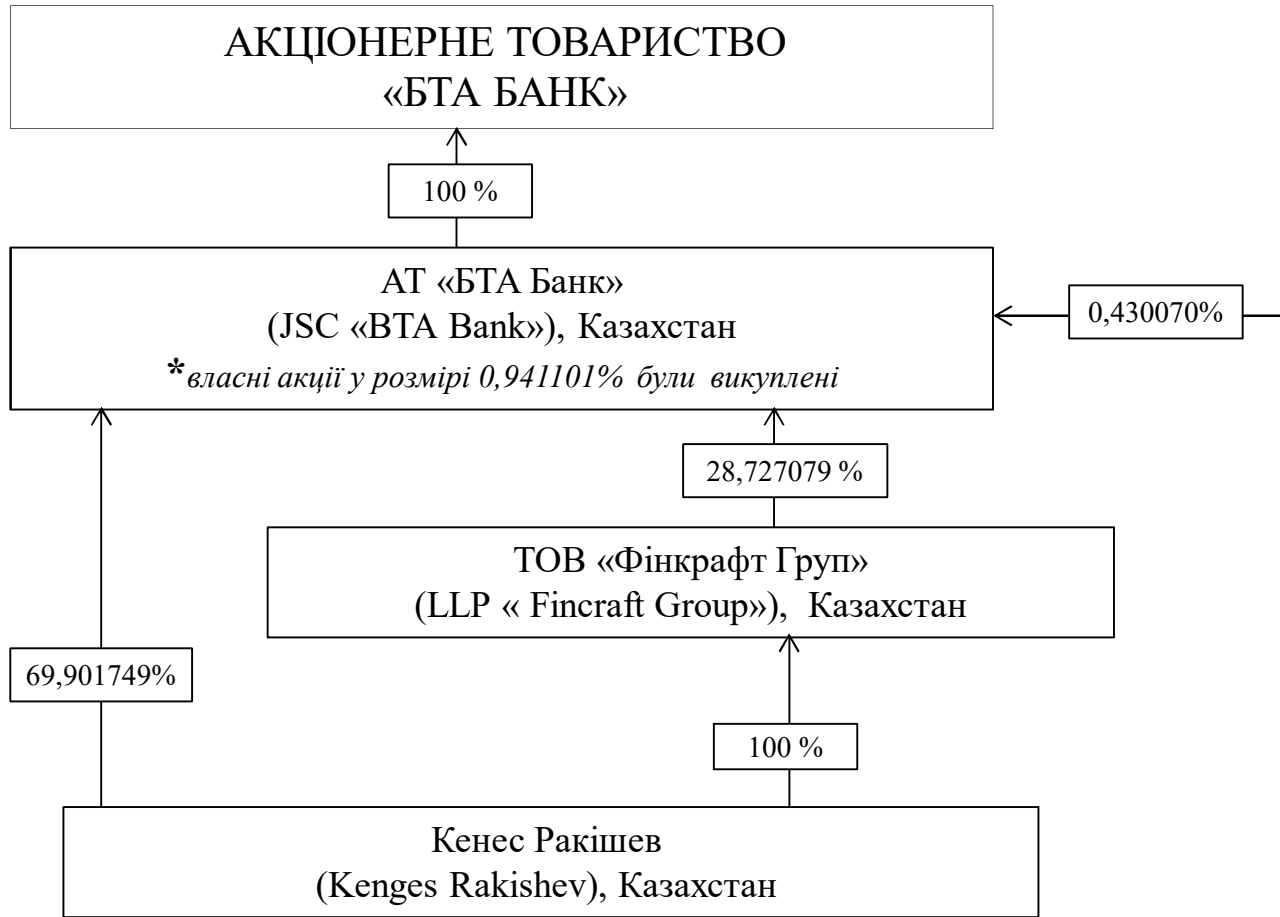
АКЦІОНЕРНЕ ТОВАРИСТВО «БТА БАНК»

100 %

АТ «БТА Банк» (JSC «BTA Bank»), Казахстан
*власні акції у розмірі 0,941101% були викуплені

0,430070%

28,727079 %

ТОВ «Фінкрафт Груп» (LLP « Fincraft Group»), Казахстан

69,901749%

100 %

Кенес Ракішев (Kenges Rakishev), Казахстан